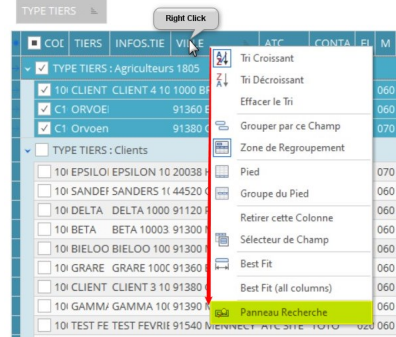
TYPE TIERS

Right Click

| COI | TIERS | INFOS.TIE | VILLE | ATC | CONTA | FI | M |
|---|---|---|---|---|---|---|---|
| TYPE TIERS : Agriculteurs 1805 | | | | | | | |
| 10( | CLIENT | CLIENT 4 10 | 1000 BF | | | | 060 |
| C1 | ORVOE | | 91360 E | | | | 060 |
| C1 | Orvoen | | 91380 C | | | | 070 |
| TYPE TIERS : Clients | | | | | | | |
| 10( | EPSILO | EPSILON 10 | 20038 H | | | | 070 |
| 10( | SANDEF | SANDERS 1( | 44520 C | | | | 060 |
| 10( | DELTA | DELTA 1000 | 91120 P | | | | 060 |
| 10( | BETA | BETA 10003 | 91300 M | | | | 060 |
| 10( | BIELOO | BIELOO 100 | 91300 M | | | | 060 |
| 10( | GRARE | GRARE 100( | 91360 E | | | | 060 |
| 10( | CLIENT | CLIENT 3 10 | 91380 C | | | | 060 |
| 10( | GAMM/ | GAMMA 10( | 91390 M | | | | 060 |
| 10( | TEST FE | TEST FEVRIE | 91540 MENNECY | ATC SITE | TOTO | 020 | 060 |

Tri Croissant
Tri Décroissant
Effacer le Tri
Grouper par ce Champ
Zone de Regroupement
Pied
Groupe du Pied
Retirer cette Colonne
Sélecteur de Champ
Best Fit
Best Fit (all columns)
Panneau Recherche